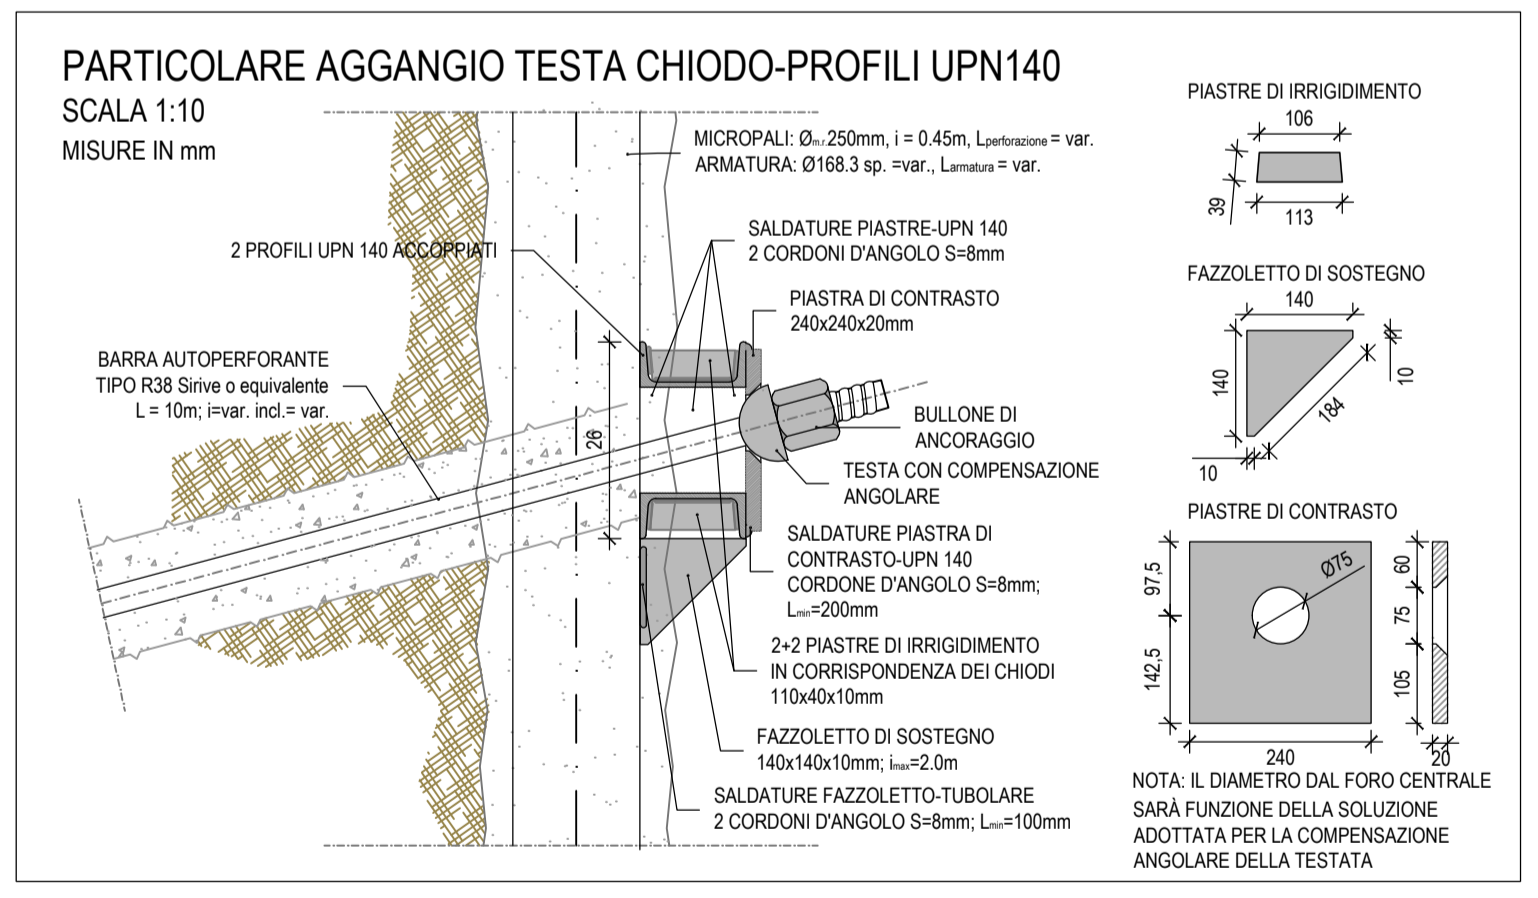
PARTICOLARE AGGANGIO TESTA CHIODO-PROFILI UPN140

SCALA 1:10

MISURE IN mm

MICROPALI: $Ø_{m.r.}$250mm, i = 0.45m, $L_{perforazione}$ = var.

ARMATURA: Ø168.3 sp. =var., $L_{armatura}$ = var.

2 PROFILI UPN 140 ACCOPPIATI

SALDATURE PIASTRE-UPN 140
2 CORDONI D'ANGOLO S=8mm

PIASTRA DI CONTRASTO
240x240x20mm

BARRA AUTOPERFORANTE
TIPO R38 Sirive o equivalente
L = 10m; i=var. incl.= var.

26

BULLONE DI
ANCORAGGIO

TESTA CON COMPENSAZIONE
ANGOLARE

SALDATURE PIASTRA DI
CONTRASTO-UPN 140
CORDONE D'ANGOLO S=8mm;
$L_{min}$=200mm

2+2 PIASTRE DI IRRIGIDIMENTO
IN CORRISPONDENZA DEI CHIODI
110x40x10mm

FAZZOLETTO DI SOSTEGNO
140x140x10mm; $i_{max}$=2.0m

SALDATURE FAZZOLETTO-TUBOLARE
2 CORDONI D'ANGOLO S=8mm; $L_{min}$=100mm

PIASTRE DI IRRIGIDIMENTO
106
39
113

FAZZOLETTO DI SOSTEGNO
140
140
10
184
10

PIASTRE DI CONTRASTO
97,5
Ø75
142,5
240
60
75
105
20

NOTA: IL DIAMETRO DAL FORO CENTRALE SARÀ FUNZIONE DELLA SOLUZIONE ADOTTATA PER LA COMPENSAZIONE ANGOLARE DELLA TESTATA